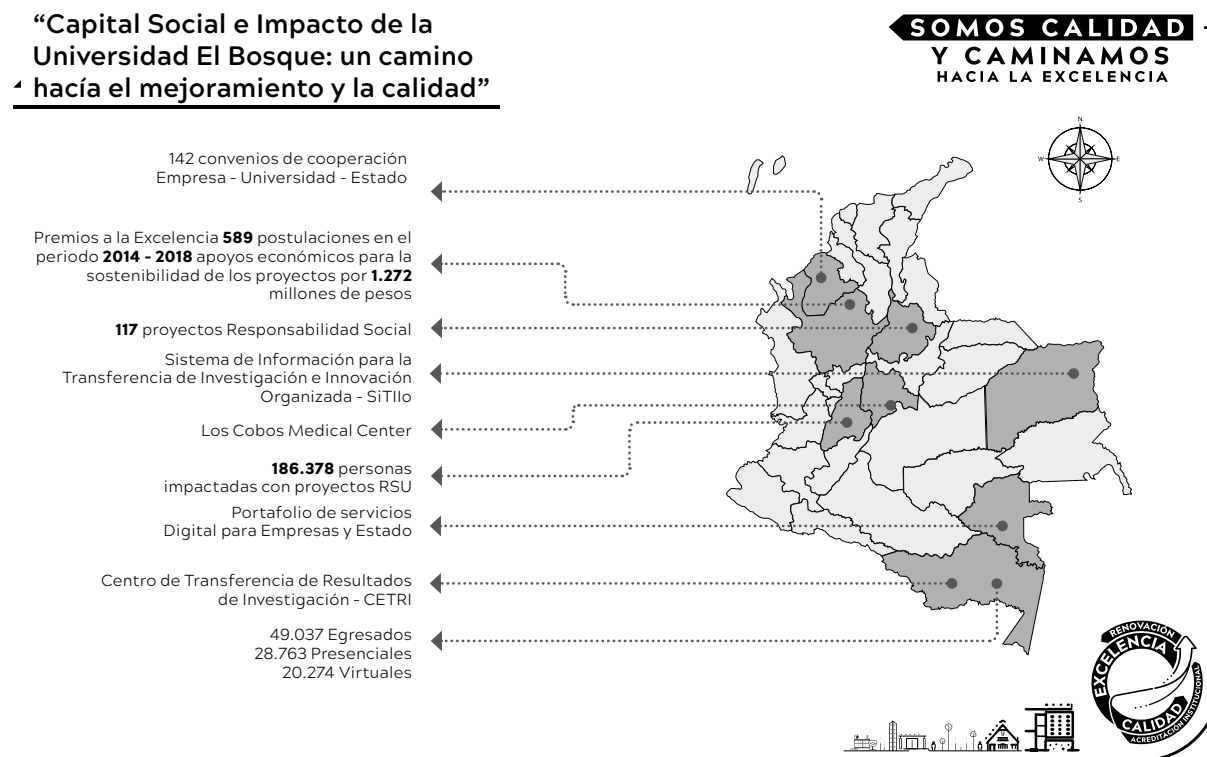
"Capital Social e Impacto de la Universidad El Bosque: un camino hacía el mejoramiento y la calidad"

SOMOS CALIDAD
Y CAMINAMOS
HACIA LA EXCELENCIA

142 convenios de cooperación Empresa - Universidad - Estado

Premios a la Excelencia **589** postulaciones en el periodo **2014 - 2018** apoyos económicos para la sostenibilidad de los proyectos por **1.272** millones de pesos

**117** proyectos Responsabilidad Social

Sistema de Información para la Transferencia de Investigación e Innovación Organizada - SiTIIo

Los Cobos Medical Center

**186.378** personas impactadas con proyectos RSU

Portafolio de servicios Digital para Empresas y Estado

Centro de Transferencia de Resultados de Investigación - CETRI

49.037 Egresados
28.763 Presenciales
20.274 Virtuales

N
W
E
S

RENOVACIÓN
EXCELENCIA
CALIDAD
ACREDITACIÓN INSTITUCIONAL